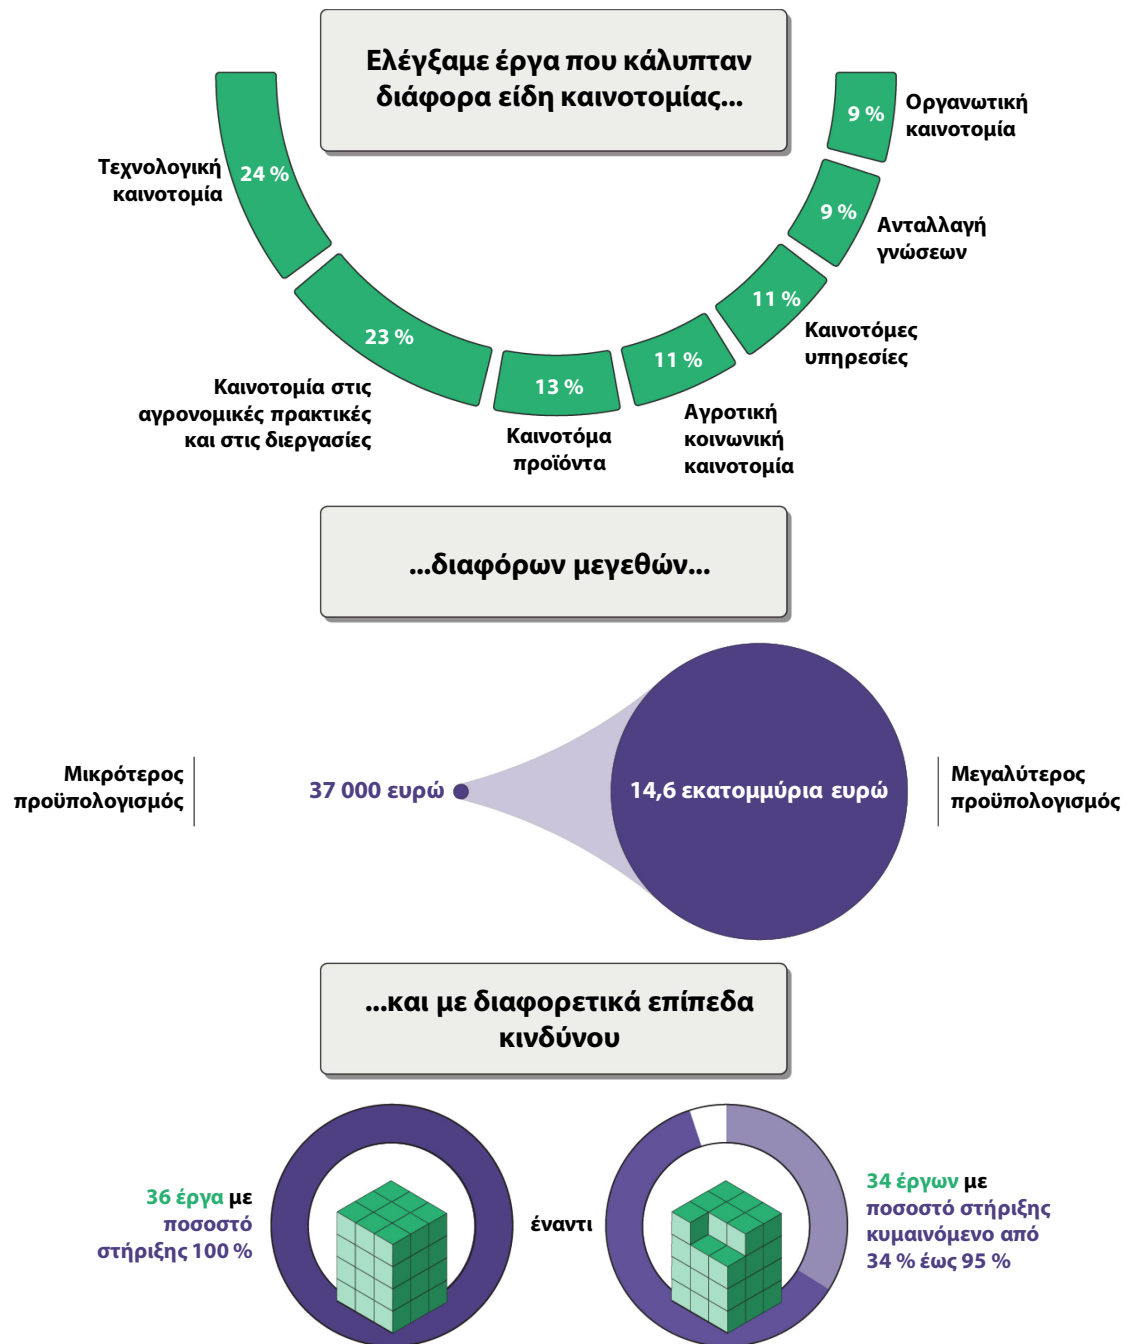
Ελέγξαμε έργα που κάλυπταν διάφορα είδη καινοτομίας...

Τεχνολογική καινοτομία 24 %

23 % Καινοτομία στις αγρονομικές πρακτικές και στις διεργασίες

13 % Καινοτόμα προϊόντα

11 % Αγροτική κοινωνική καινοτομία

11 % Καινοτόμες υπηρεσίες

9 % Ανταλλαγή γνώσεων

9 % Οργανωτική καινοτομία

...διαφόρων μεγεθών...

Μικρότερος προϋπολογισμός

37 000 ευρώ

14,6 εκατομμύρια ευρώ

Μεγαλύτερος προϋπολογισμός

...και με διαφορετικά επίπεδα κινδύνου

36 έργα με ποσοστό στήριξης 100 %

έναντι

34 έργων με ποσοστό στήριξης κυμαινόμενο από 34 % έως 95 %